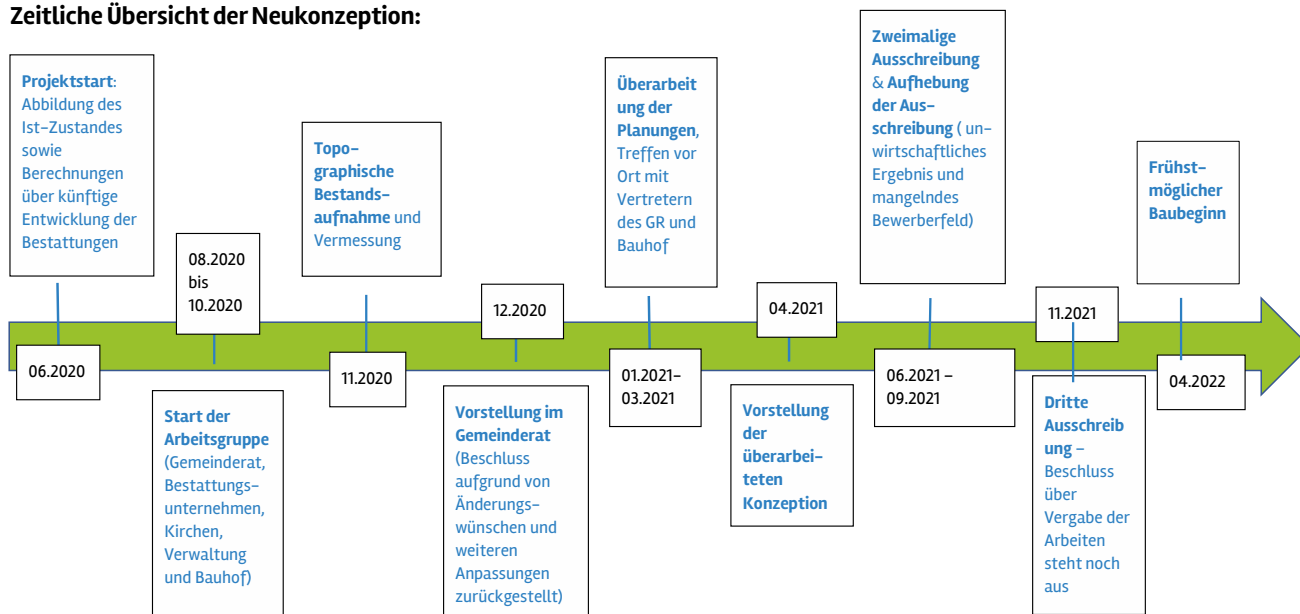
Zeitliche Übersicht der Neukonzeption:

Projektstart: Abbildung des Ist-Zustandes sowie Berechnungen über künftige Entwicklung der Bestattungen

06.2020

08.2020 bis 10.2020

Start der Arbeitsgruppe (Gemeinderat, Bestattungsunternehmen, Kirchen, Verwaltung und Bauhof)

Topographische Bestandsaufnahme und Vermessung

11.2020

12.2020

Vorstellung im Gemeinderat (Beschluss aufgrund von Änderungswünschen und weiteren Anpassungen zurückgestellt)

Überarbeitung der Planungen, Treffen vor Ort mit Vertretern des GR und Bauhof

01.2021-03.2021

04.2021

Vorstellung der überarbeiteten Konzeption

Zweimalige Ausschreibung & Aufhebung der Ausschreibung ( unwirtschaftliches Ergebnis und mangelndes Bewerberfeld)

06.2021 – 09.2021

11.2021

Dritte Ausschreibung – Beschluss über Vergabe der Arbeiten steht noch aus

Frühstmöglicher Baubeginn

04.2022